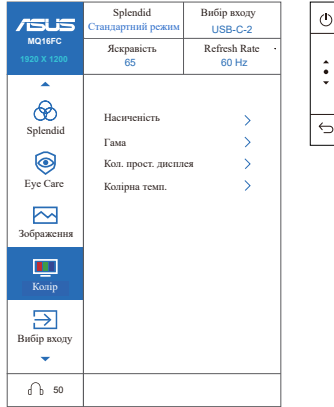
ASUS
MQ16FC
1920 X 1200

Splendid
Стандартний режим

Вибір входу
USB-C-2

Яскравість
65

Refresh Rate
60 Hz

Splendid

Eye Care

Зображення

Колір

Вибір входу

50

Насиченість

Гама

Кол. прост. дисплея

Колірна темп.